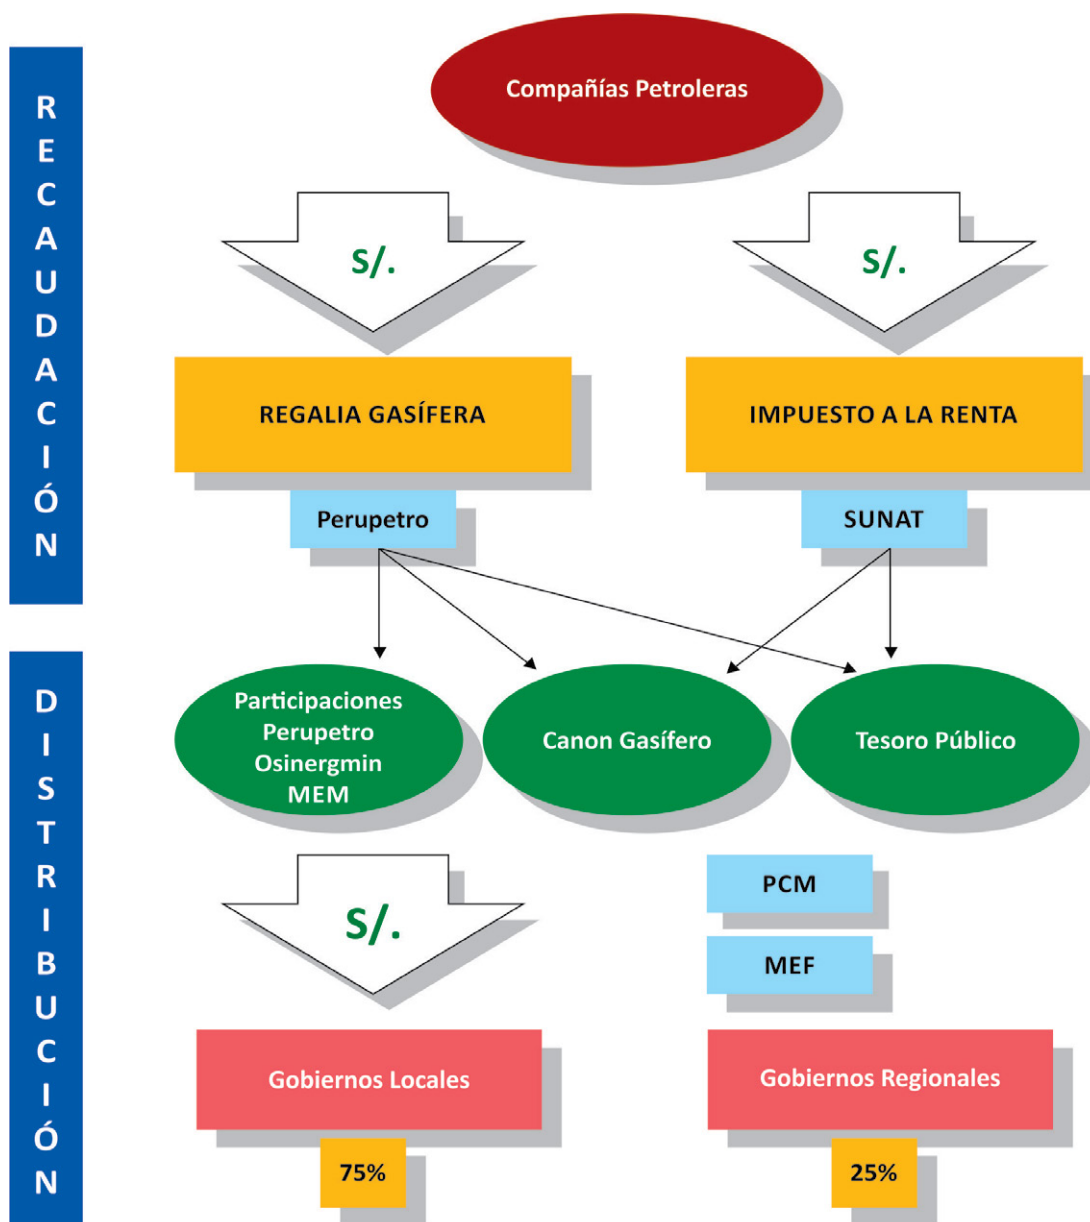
RECAUDACIÓN

Compañías Petroleras

S/.

S/.

REGALIA GASÍFERA

IMPUESTO A LA RENTA

Perupetro

SUNAT

DISTRIBUCIÓN

Participaciones
Perupetro
Osinergmin
MEM

Canon Gasífero

Tesoro Público

S/.

PCM

MEF

Gobiernos Locales

Gobiernos Regionales

75%

25%